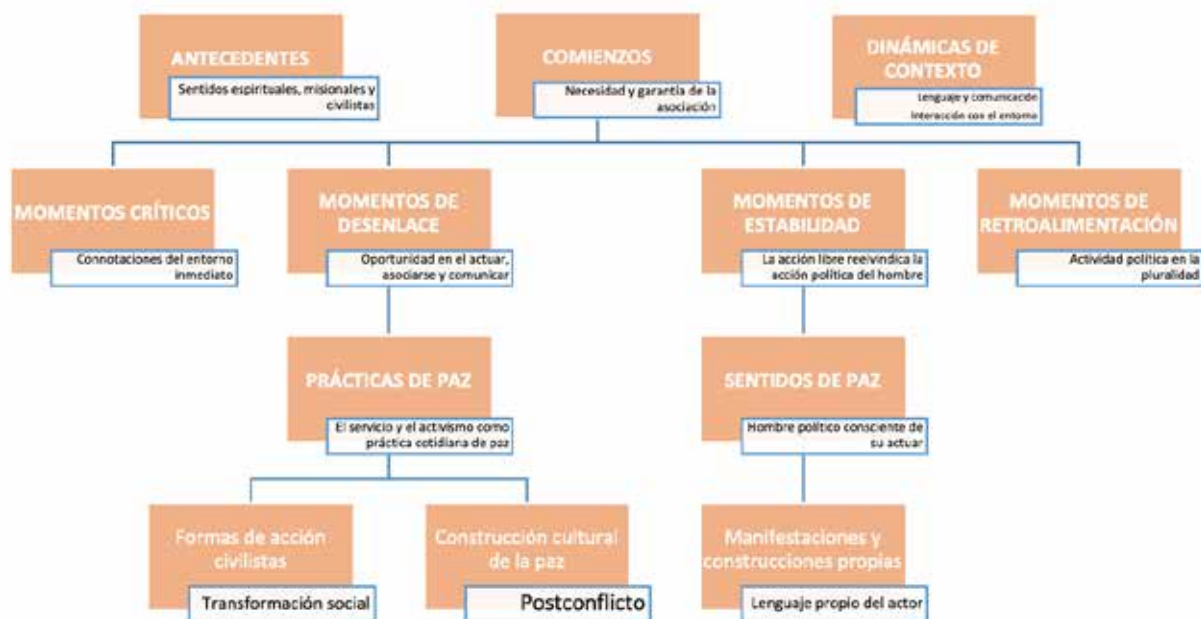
ANTECEDENTES
Sentidos espirituales, misionales y civilistas

COMIENZOS
Necesidad y garantía de la asociación

DINÁMICAS DE CONTEXTO
Lenguaje y comunicación
Interacción con el entorno

MOMENTOS CRÍTICOS
Connotaciones del entorno inmediato

MOMENTOS DE DESENLACE
Oportunidad en el actuar, asociarse y comunicar

MOMENTOS DE ESTABILIDAD
La acción libre reeivindica la acción política del hombre

MOMENTOS DE RETROALIMENTACIÓN
Actividad política en la pluralidad

PRÁCTICAS DE PAZ
El servicio y el activismo como práctica cotidiana de paz

SENTIDOS DE PAZ
Hombre político consciente de su actuar

Formas de acción civilistas
Transformación social

Construcción cultural de la paz
Postconflicto

Manifestaciones y construcciones propias
Lenguaje propio del actor